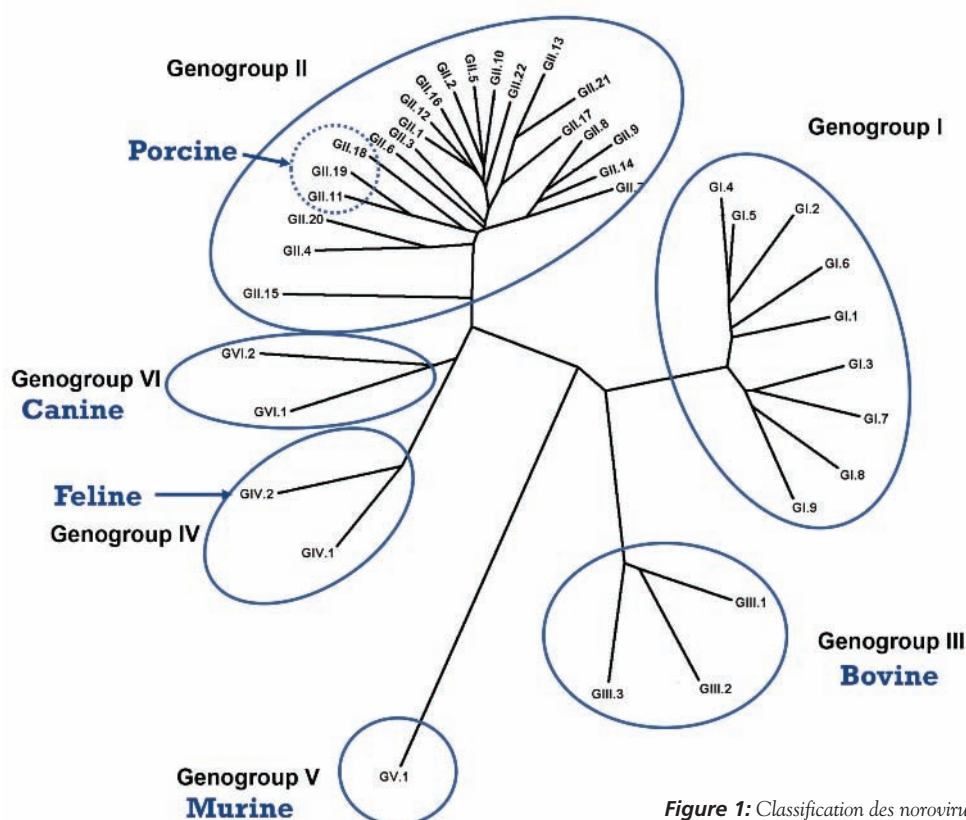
Genogroup II

GII.2 GII.5 GII.10 GII.13 GII.16 GII.22 GII.12 GII.21 GII.1 GII.17 GII.18 GII.6 GII.3 GII.8 GII.9 GII.14 GII.7

Porcine

GII.19

GII.11

GII.20

GII.4

GII.15

Genogroup I

GI.4 GI.5 GI.2

GI.6

GI.1

GI.3

GI.7

GI.8

GI.9

GVI.2

Genogroup VI
Canine

GVI.1

Feline

GIV.2

Genogroup IV

GIV.1

GIII.1

Genogroup III
Bovine

GIII.3 GIII.2

GV.1

Genogroup V
Murine

Figure 1: Classification des noroviru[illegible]